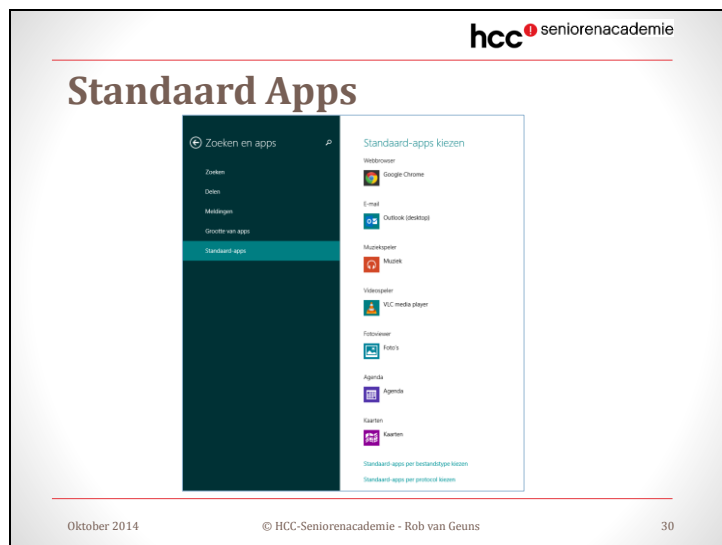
hcc seniorenacademie

Standaard Apps

Zoeken en apps

Zoeken
Delen
Meldingen
Grootte van apps
Standaard-apps

Standaard-apps kiezen

Webbrowser
Google Chrome

E-mail
Outlook (desktop)

Muziekspeler
Muziek

Videospeler
VLC media player

Fotoviewer
Foto's

Agenda
Agenda

Kaarten
Kaarten

Standaard-apps per bestandstype kiezen
Standaard-apps per protocol kiezen

Oktober 2014 © HCC-Seniorenacademie - Rob van Geuns 30